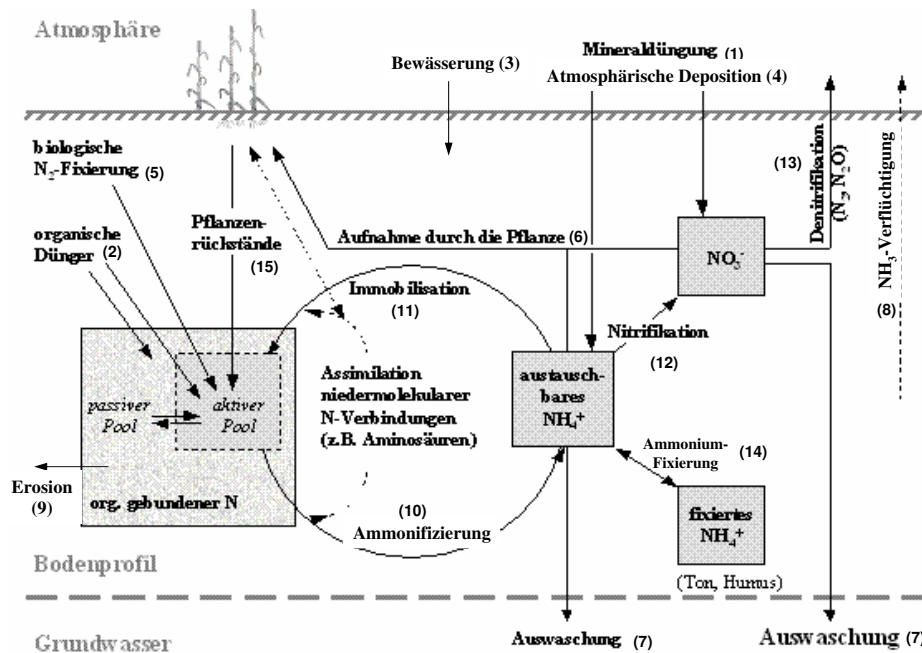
Atmosphäre

Mineraldüngung (1)

Bewässerung (3)

Atmosphärische Deposition (4)

biologische $N_2$-Fixierung (5)

(13)

Denitrifikation ($N_2$, $N_2O$)

$NH_3$-Verflüchtigung

organische Dünger (2)

Pflanzenrückstände (15)

Aufnahme durch die Pflanze (6)

$NO_3^-$

(8)

Immobilisation (11)

Nitrifikation

(12)

Assimilation niedermolekularer N-Verbindungen (z.B. Aminosäuren)

austauschbares $NH_4^+$

passiver Pool

aktiver Pool

Ammonium-Fixierung (14)

Erosion (9)

org. gebundener N

(10) Ammonifizierung

fixiertes $NH_4^+$

(Ton, Humus)

Bodenprofil

Grundwasser

Auswaschung (7)

Auswaschung (7)